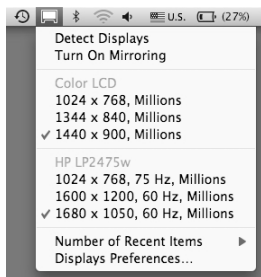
U.S. (27%)

Detect Displays
Turn On Mirroring

Color LCD
1024 x 768, Millions
1344 x 840, Millions
✓ 1440 x 900, Millions

HP LP2475w
1024 x 768, 75 Hz, Millions
1600 x 1200, 60 Hz, Millions
✓ 1680 x 1050, 60 Hz, Millions

Number of Recent Items ▶
Displays Preferences...